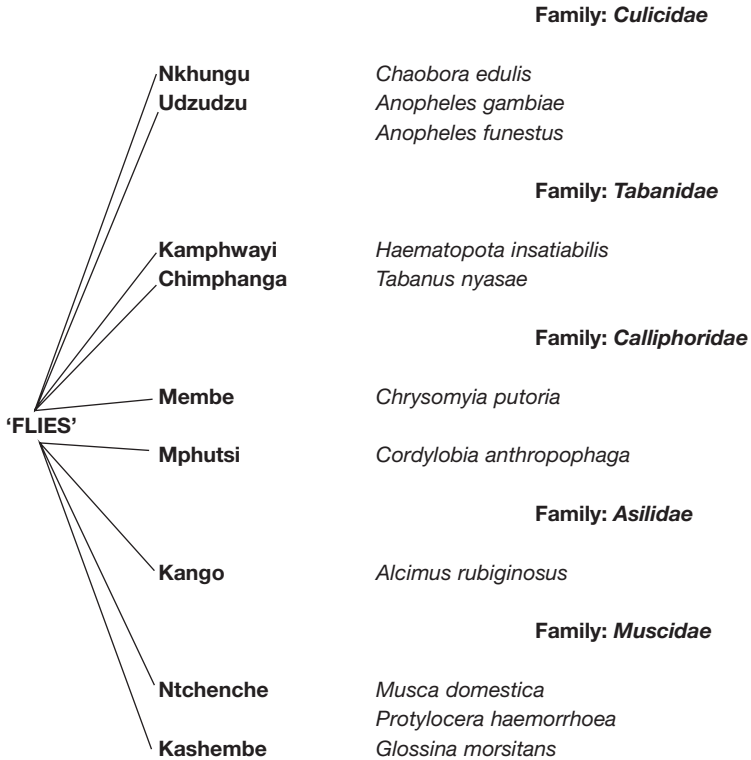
Family: *Culicidae*

Nkhungu *Chaobora edulis*
Udzudzu *Anopheles gambiae*
*Anopheles funestus*

Family: *Tabanidae*

Kamphwayi *Haematopota insatiabilis*
Chimphanga *Tabanus nyasae*

Family: *Calliphoridae*

'FLIES'

Membe *Chrysomyia putoria*
Mphutsi *Cordylobia anthropophaga*

Family: *Asilidae*

Kango *Alcimus rubiginosus*

Family: *Muscidae*

Ntchenche *Musca domestica*
*Protylocera haemorrhoea*
Kashembe *Glossina morsitans*